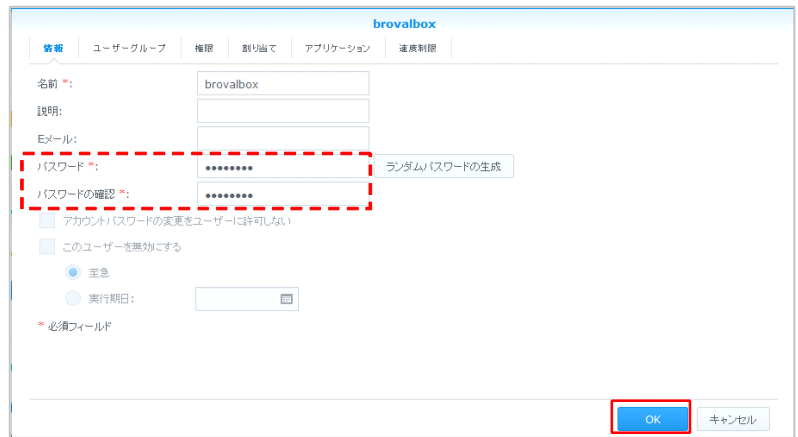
brovalbox

情報 | ユーザーグループ | 権限 | 割り当て | アプリケーション | 速度制限

名前 *: brovalbox

説明:

Eメール:

パスワード *: ••••••••• ランダムパスワードの生成

パスワードの確認 *: •••••••••

アカウントパスワードの変更をユーザーに許可しない

このユーザーを無効にする

至急

実行期日:

* 必須フィールド

OK キャンセル